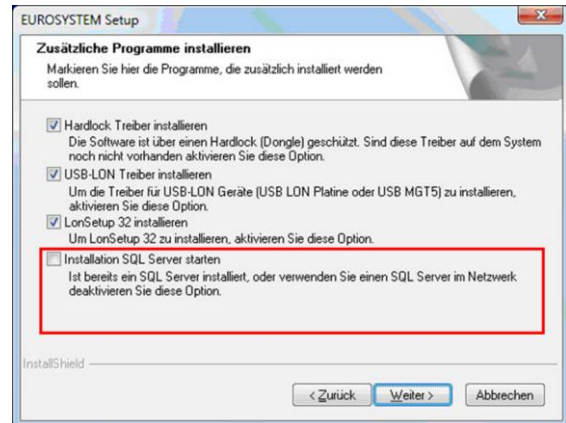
EUROSYSTEM Setup

Zusätzliche Programme installieren

Markieren Sie hier die Programme, die zusätzlich installiert werden sollen.

Hardlock Treiber installieren

Die Software ist über einen Hardlock (Dongle) geschützt. Sind diese Treiber auf dem System noch nicht vorhanden aktivieren Sie diese Option.

USB-LON Treiber installieren

Um die Treiber für USB-LON Geräte (USB LON Platine oder USB MGT5) zu installieren, aktivieren Sie diese Option.

LonSetup 32 installieren

Um LonSetup 32 zu installieren, aktivieren Sie diese Option.

Installation SQL Server starten

Ist bereits ein SQL Server installiert, oder verwenden Sie einen SQL Server im Netzwerk deaktivieren Sie diese Option.

InstallShield

< Zurück

Weiter >

Abbrechen